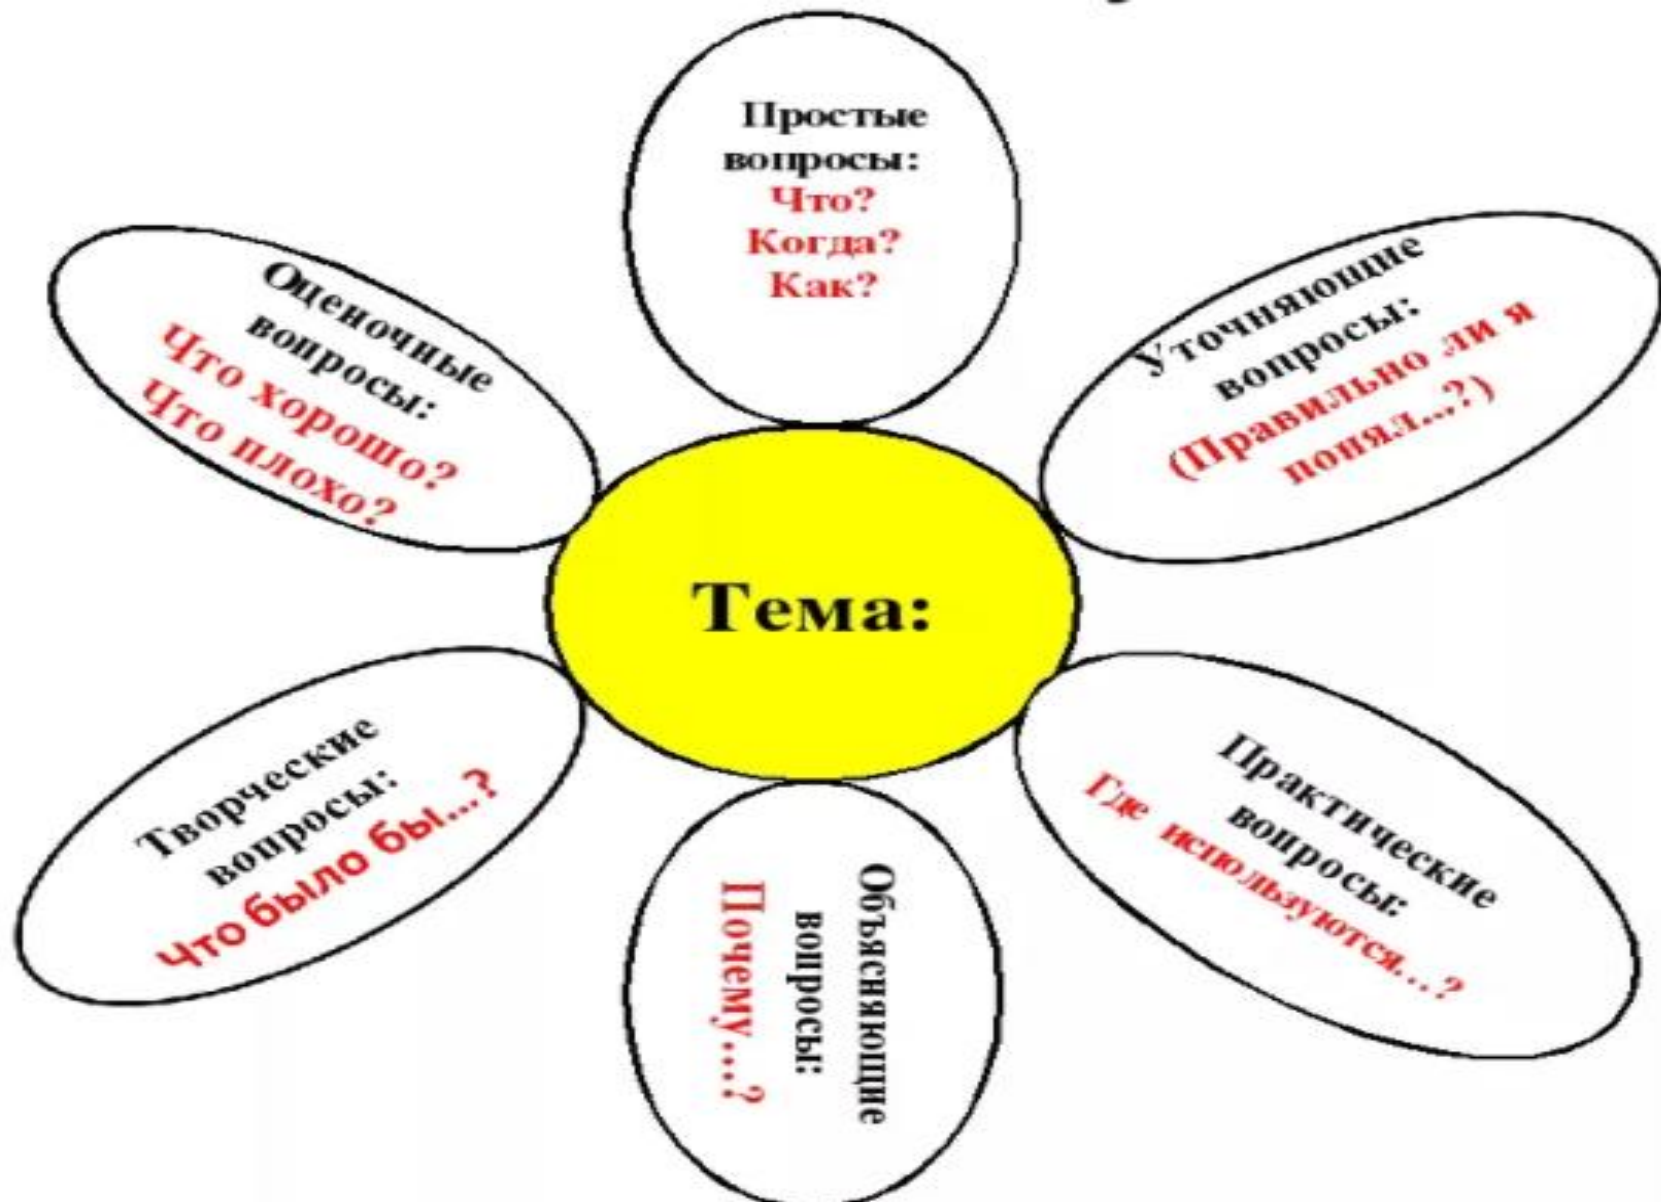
Простые вопросы:
Что?
Когда?
Как?

Оценочные вопросы:
Что хорошо?
Что плохо?

Уточняющие вопросы:
(Правильно ли я понял...?)

Тема:

Творческие вопросы:
Что было бы...?

Объясняющие вопросы:
Почему...?

Практические вопросы:
Где используются...?